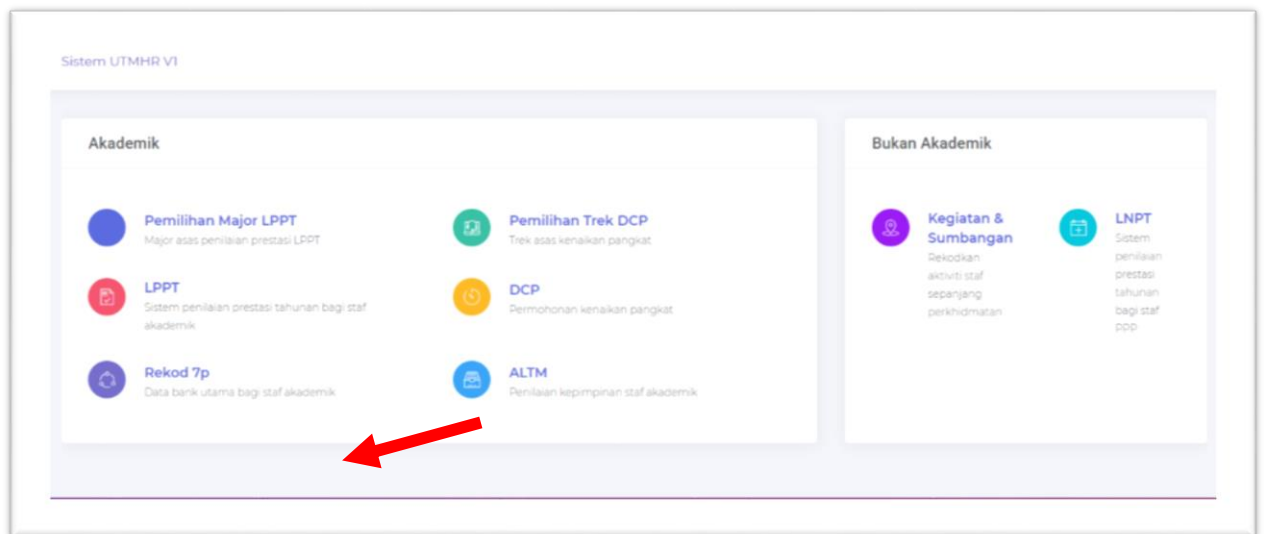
Sistem UTMHR V1

Akademik

Pemilihan Major LPPT
Major asas penilaian prestasi LPPT

Pemilihan Trek DCP
Trek asas kenaikan pangkat

LPPT
Sistem penilaian prestasi tahunan bagi staf akademik

DCP
Permohonan kenaikan pangkat

Rekod 7p
Data bank utama bagi staf akademik

ALTM
Penilaian kepimpinan staf akademik

Bukan Akademik

Kegiatan & Sumbangan
Rekodkan aktiviti staf sepanjang perkhidmatan

LNPT
Sistem penilaian prestasi tahunan bagi staf ppp